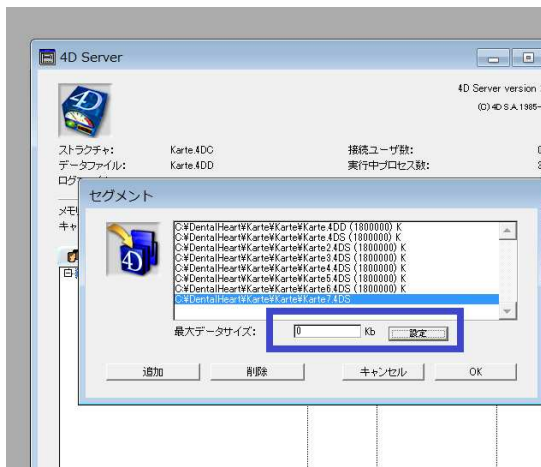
4D Server

4D Server version

(C) 4D S.A.1985-

ストラクチャ: Karte.4DC
データファイル: Karte.4DD
ログ

接続ユーザ数:
実行中プロセス数:

メモ
キャ

セグメント

C:¥DentalHeart¥Karte¥Karte¥Karte.4DD (1800000) K
C:¥DentalHeart¥Karte¥Karte¥Karte.4DS (1800000) K
C:¥DentalHeart¥Karte¥Karte¥Karte2.4DS (1800000) K
C:¥DentalHeart¥Karte¥Karte¥Karte3.4DS (1800000) K
C:¥DentalHeart¥Karte¥Karte¥Karte4.4DS (1800000) K
C:¥DentalHeart¥Karte¥Karte¥Karte5.4DS (1800000) K
C:¥DentalHeart¥Karte¥Karte¥Karte6.4DS (1800000) K
C:¥DentalHeart¥Karte¥Karte¥Karte7.4DS

最大データサイズ: 0 Kb 設定

追加 削除 キャンセル OK